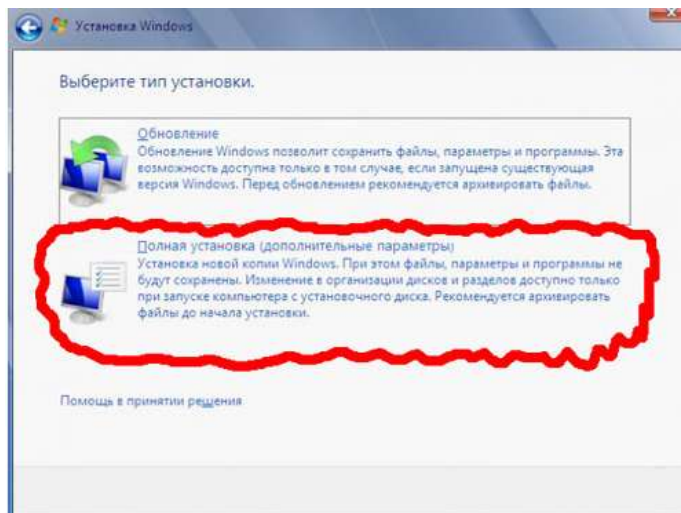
Установка Windows

Выберите тип установки.

Обновление
Обновление Windows позволит сохранить файлы, параметры и программы. Эта возможность доступна только в том случае, если запущена существующая версия Windows. Перед обновлением рекомендуется архивировать файлы.

Полная установка (дополнительные параметры)
Установка новой копии Windows. При этом файлы, параметры и программы не будут сохранены. Изменение в организации дисков и разделов доступно только при запуске компьютера с установочного диска. Рекомендуется архивировать файлы до начала установки.

Помощь в принятии решения